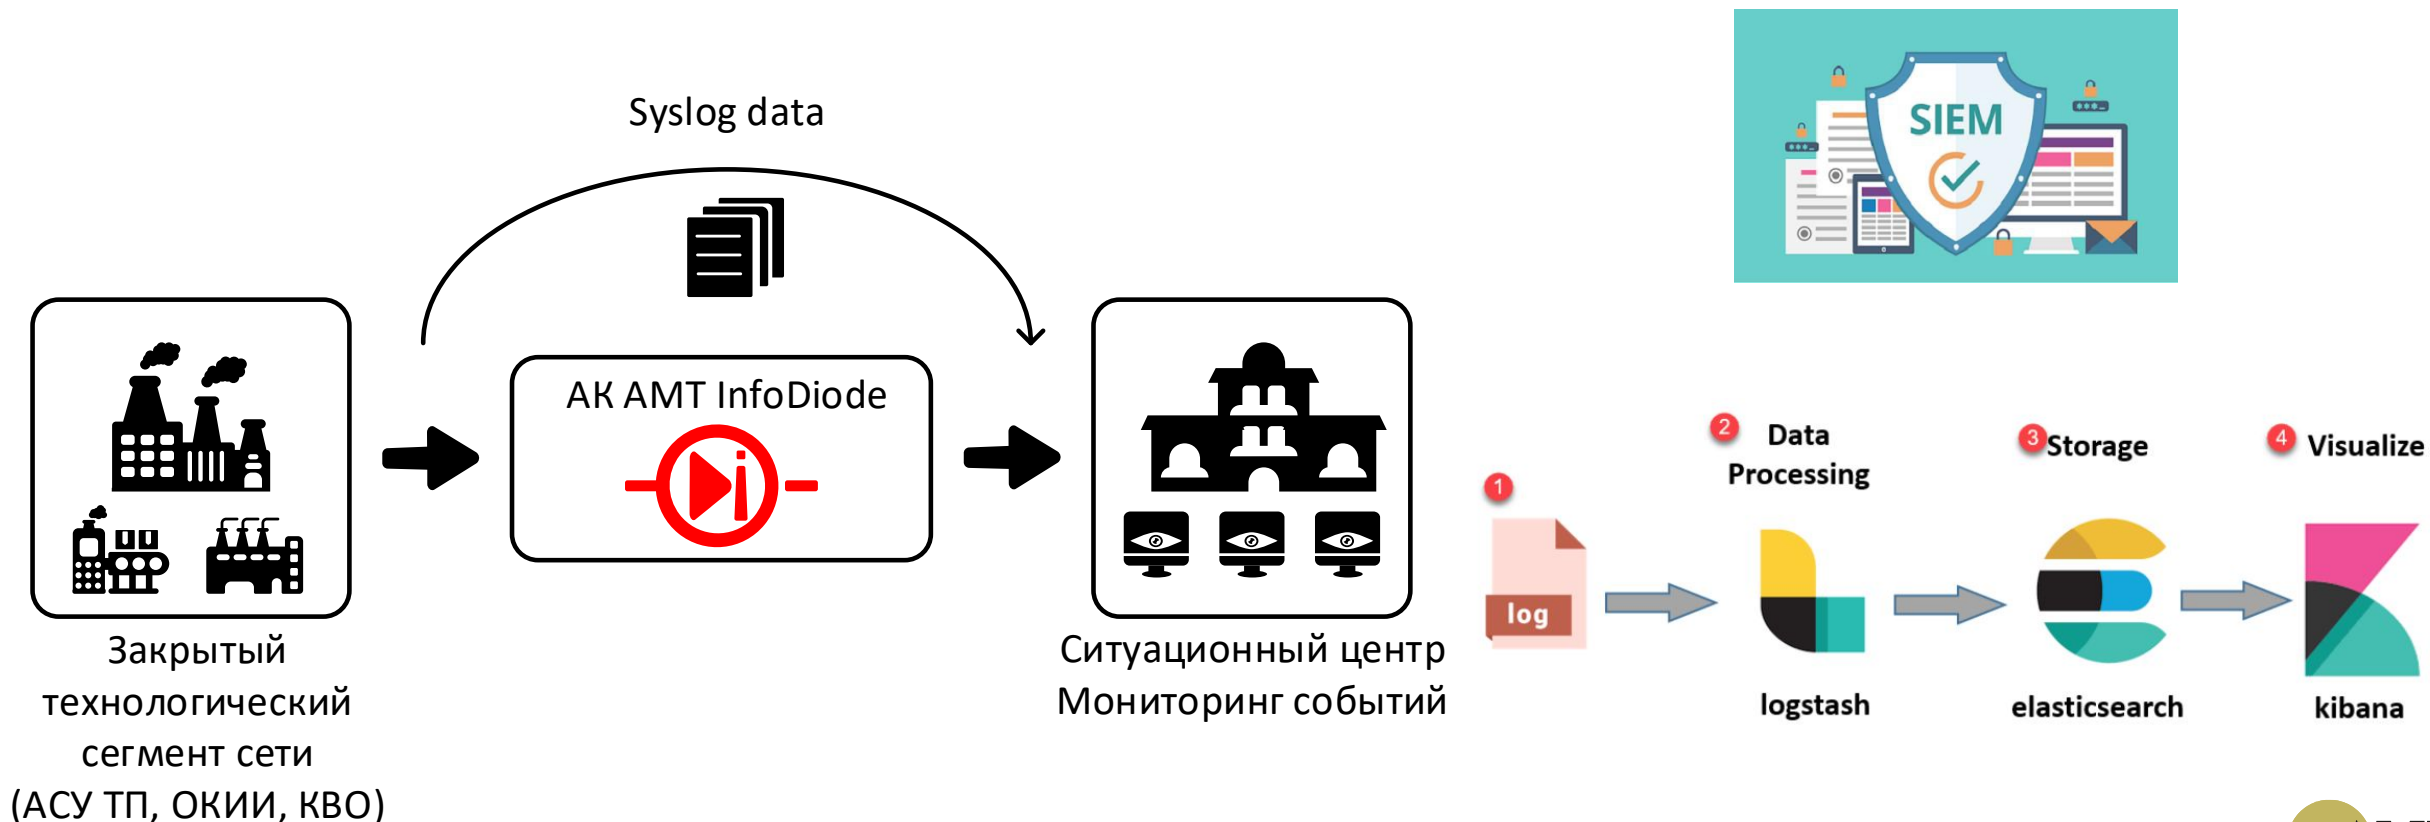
Syslog data

АК АМТ InfoDiode

SIEM

Закрытый технологический сегмент сети (АСУ ТП, ОКИИ, КВО)

Ситуационный центр Мониторинг событий

1

log

2 Data Processing

logstash

3 Storage

elasticsearch

4 Visualize

kibana